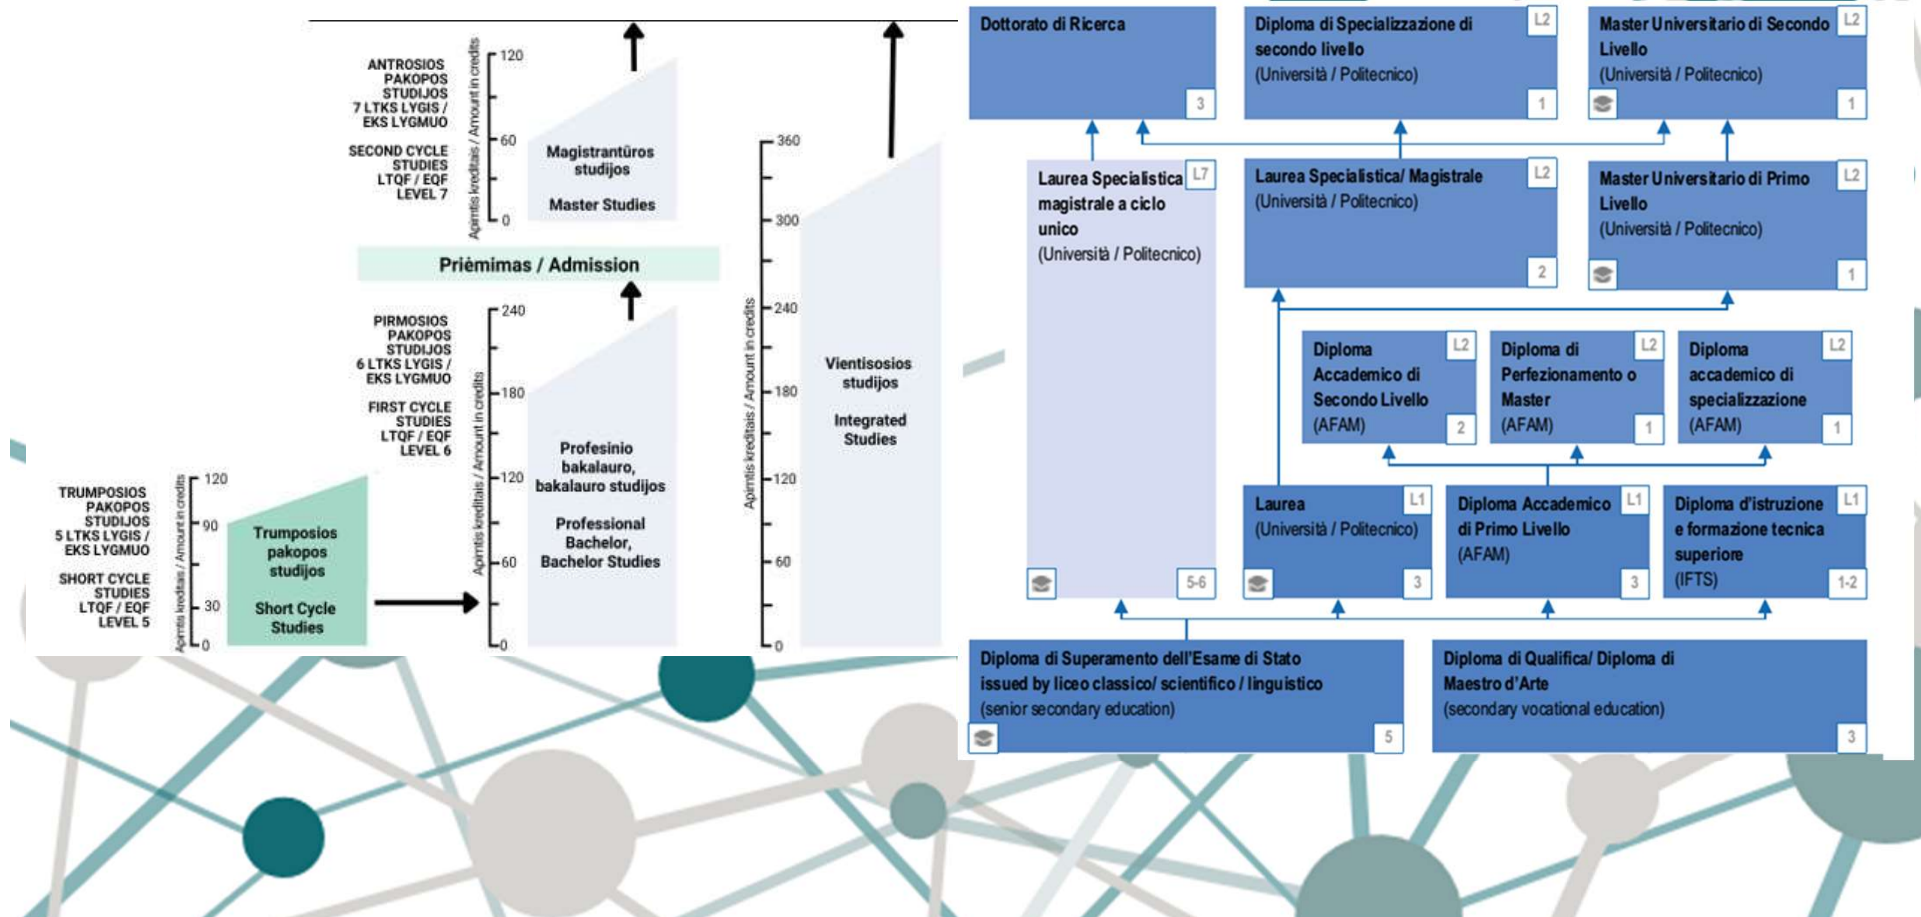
ANTROSIOS PAKOPOS STUDIJOS 7 LTKS LYGIS / EKS LYGMUO

SECOND CYCLE STUDIES LTQF / EQF LEVEL 7

Apimtis kreditais / Amount in credits

120
60
0

Magistrantūros studijos

Master Studies

Priėmimas / Admission

PIRMOSIOS PAKOPOS STUDIJOS 6 LTKS LYGIS / EKS LYGMUO

FIRST CYCLE STUDIES LTQF / EQF LEVEL 6

Apimtis kreditais / Amount in credits

240
180
120
60
0

Profesinio bakalauro, bakalauro studijos

Professional Bachelor, Bachelor Studies

TRUMPOSIOS PAKOPOS STUDIJOS 5 LTKS LYGIS / EKS LYGMUO

SHORT CYCLE STUDIES LTQF / EQF LEVEL 5

Apimtis kreditais / Amount in credits

120
90
30
0

Trumposios pakopos studijos

Short Cycle Studies

Apimtis kreditais / Amount in credits

360
300
240
180
120
60
0

Vientisosios studijos

Integrated Studies

Dottorato di Ricerca 3

Diploma di Specializzazione di secondo livello (Università / Politecnico) L2 1

Master Universitario di Secondo Livello (Università / Politecnico) L2 1

Laurea Specialistica magistrale a ciclo unico (Università / Politecnico) L7 5-6

Laurea Specialistica/ Magistrale (Università / Politecnico) L2 2

Master Universitario di Primo Livello (Università / Politecnico) L2 1

Diploma Accademico di Secondo Livello (AFAM) L2 2

Diploma di Perfezionamento o Master (AFAM) L2 1

Diploma accademico di specializzazione (AFAM) L2 1

Laurea (Università / Politecnico) L1 3

Diploma Accademico di Primo Livello (AFAM) L1 3

Diploma d'istruzione e formazione tecnica superiore (IFTS) L1 1-2

Diploma di Superamento dell'Esame di Stato issued by liceo classico/ scientifico / linguistico (senior secondary education) 5

Diploma di Qualifica/ Diploma di Maestro d'Arte (secondary vocational education) 3